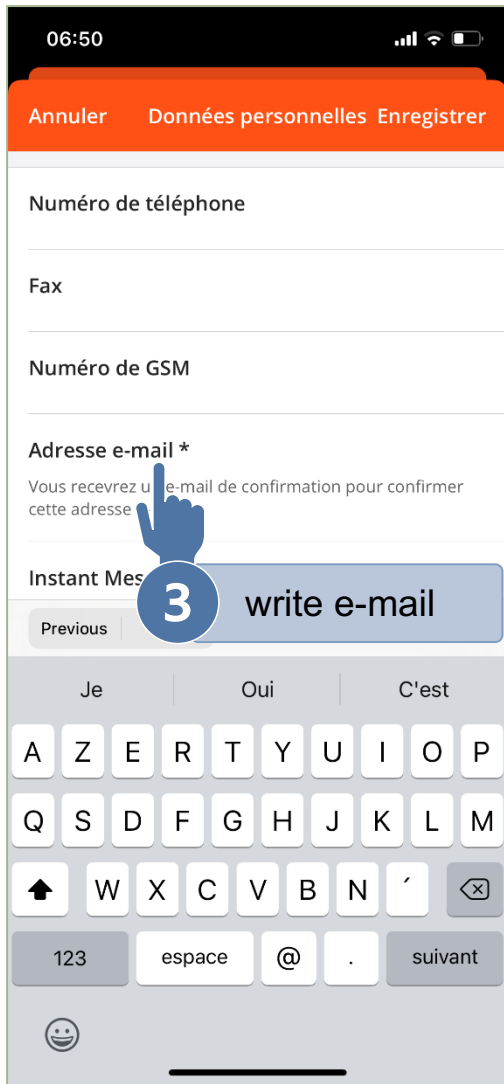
06:50

Annuler Données personnelles Enregistrer

Numéro de téléphone

Fax

Numéro de GSM

Adresse e-mail *

Vous recevrez u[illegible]e-mail de confirmation pour confirmer cette adresse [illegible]

Instant Mes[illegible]

3 write e-mail

Previous

Je Oui C'est

A Z E R T Y U I O P

Q S D F G H J K L M

W X C V B N ´

123 espace @ . suivant